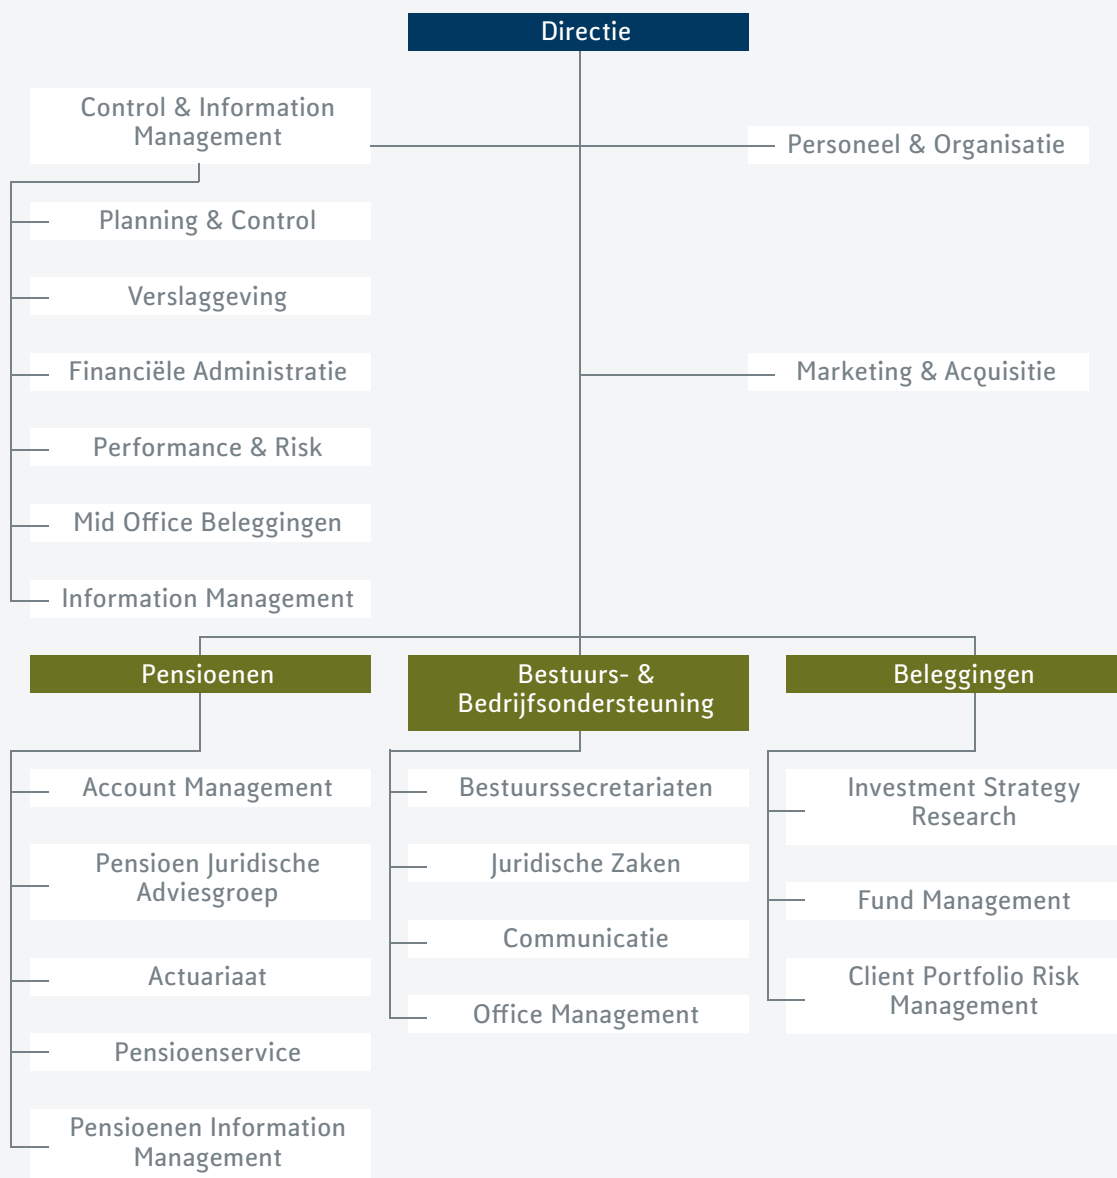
Directie

Control & Information Management

Personeel & Organisatie

Planning & Control

Verslaggeving

Financiële Administratie

Marketing & Acquisitie

Performance & Risk

Mid Office Beleggingen

Information Management

Pensioenen

Account Management

Pensioen Juridische Adviesgroep

Actuariaat

Pensioenservice

Pensioenen Information Management

Bestuurs- & Bedrijfsondersteuning

Bestuurssecretariaten

Juridische Zaken

Communicatie

Office Management

Beleggingen

Investment Strategy Research

Fund Management

Client Portfolio Risk Management